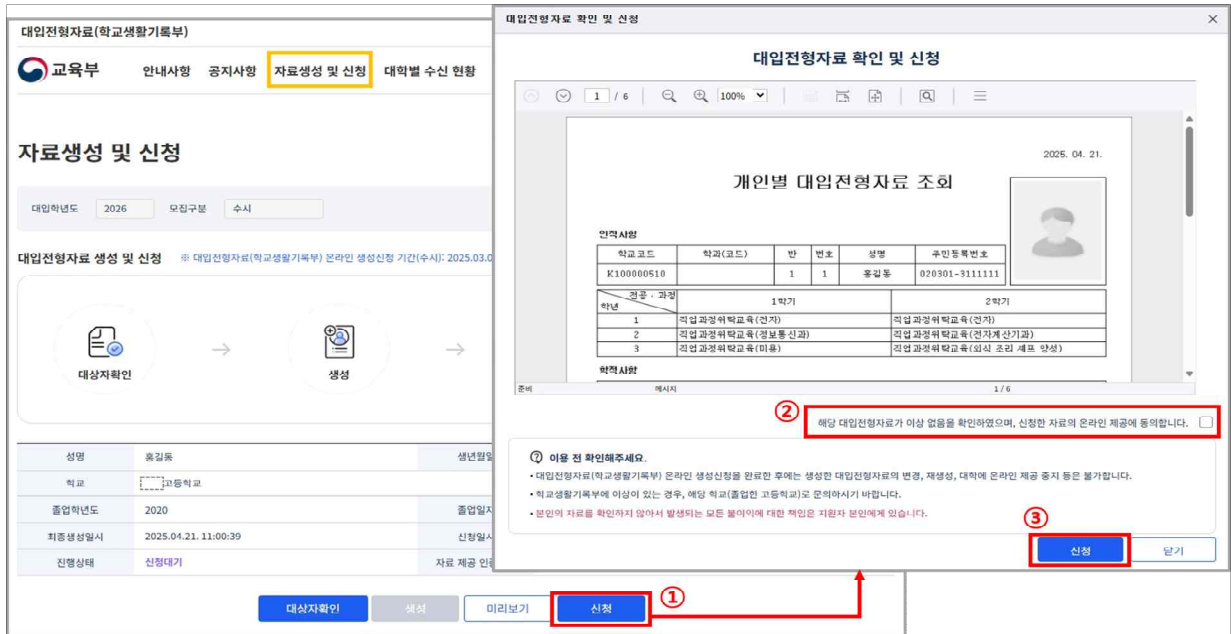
대입전형자료(학교생활기록부)

교육부

안내사항 공지사항 자료생성 및 신청 대학별 수신 현황

자료생성 및 신청

대입학년도 2026 모집구분 수시

대입전형자료 생성 및 신청 ※ 대입전형자료(학교생활기록부) 온라인 생성신청 기간(수시): 2025.03.0

대상자확인 → 생성 →

| 성명 | 홍길동 | 생년월일 |
|---|---|---|
| 학교 | 고등학교 | |
| 졸업학년도 | 2020 | 졸업일자 |
| 최종생성일시 | 2025.04.21. 11:00:39 | 신청일시 |
| 진행상태 | 신청대기 | 자료 제공 인 |

대상자확인 생성 미리보기 신청 ①

대입전형자료 확인 및 신청

대입전형자료 확인 및 신청

1 / 6 100%

2025. 04. 21.

개인별 대입전형자료 조회

인적사항

| 학교코드 | 학과(코드) | 반 | 번호 | 성명 | 주민등록번호 |
|---|---|---|---|---|---|
| K100000510 | | 1 | 1 | 홍길동 | 020301-3111111 |

| 학년 전공 · 과정 | 1학기 | 2학기 |
|---|---|---|
| 1 | 직업과정위탁교육(전자) | 직업과정위탁교육(전자) |
| 2 | 직업과정위탁교육(정보통신과) | 직업과정위탁교육(전자계산기과) |
| 3 | 직업과정위탁교육(미용) | 직업과정위탁교육(외식 조리 세프 양성) |

학적사항

준비 예시지 1 / 6

② 해당 대입전형자료가 이상 없음을 확인하였으며, 신청한 자료의 온라인 제공에 동의합니다.

이용 전 확인해주세요.

• 대입전형자료(학교생활기록부) 온라인 생성신청을 완료한 후에는 생성한 대입전형자료의 변경, 재생성, 대학에 온라인 제공 중지 등은 불가합니다.

• 학교생활기록부에 이상이 있는 경우, 해당 학교(졸업한 고등학교)로 문의하시기 바랍니다.

• 본인의 자료를 확인하지 않아서 발생되는 모든 불이익에 대한 책임은 지원자 본인에게 있습니다.

③

신청 닫기